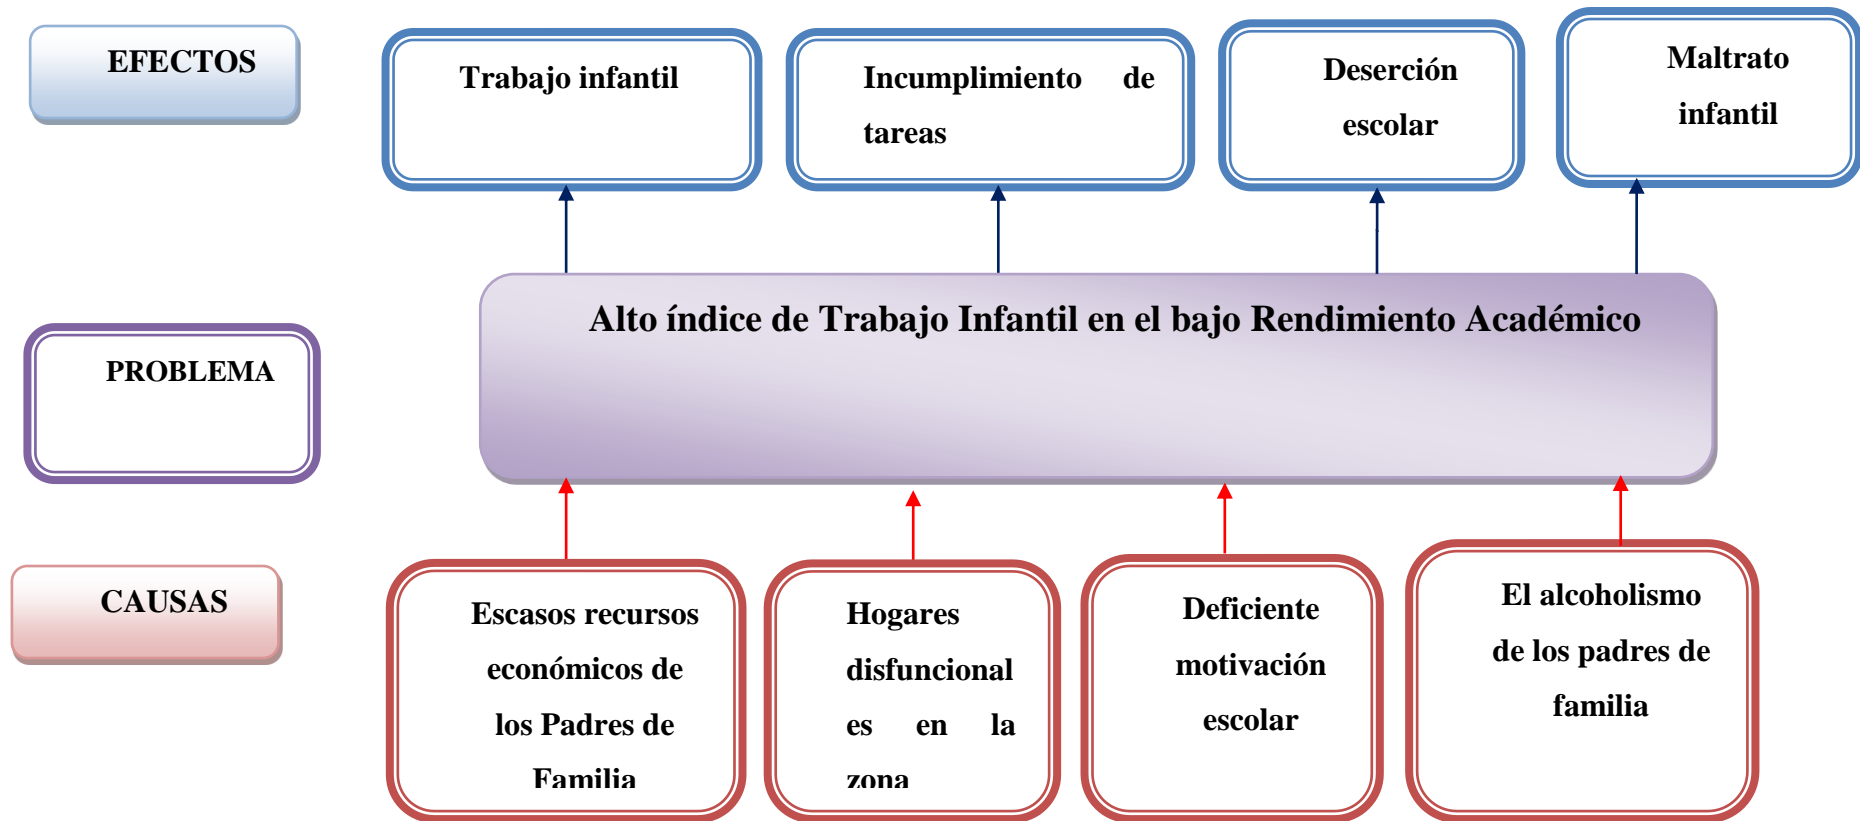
EFECTOS

Trabajo infantil

Incumplimiento de tareas

Deserción escolar

Maltrato infantil

PROBLEMA

Alto índice de Trabajo Infantil en el bajo Rendimiento Académico

CAUSAS

Escasos recursos económicos de los Padres de Familia

Hogares disfuncionales en la zona

Deficiente motivación escolar

El alcoholismo de los padres de familia